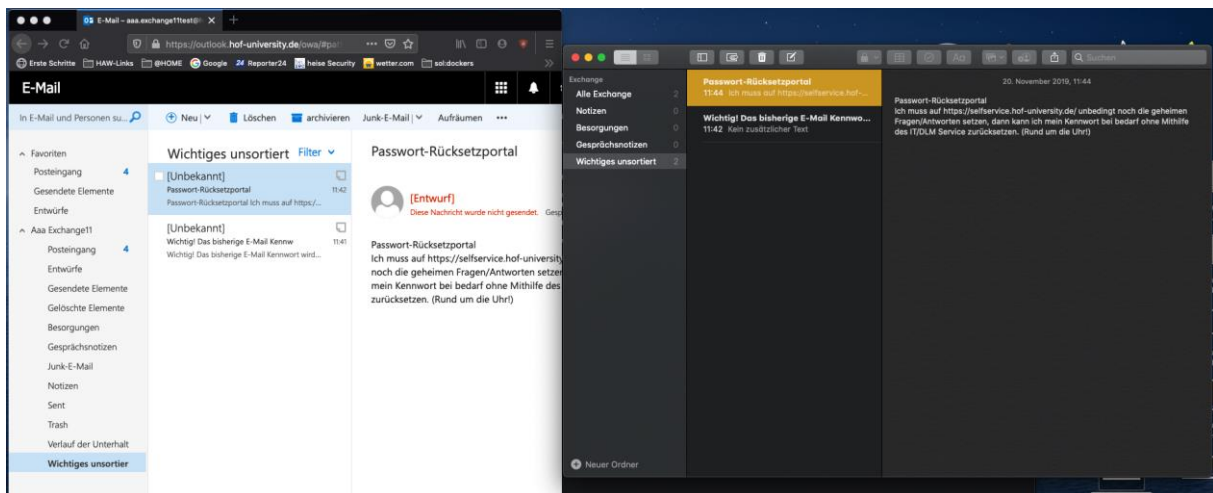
E-Mail – aaa.exchange11test@

https://outlook.hof-university.de/owa/#pa

Erste Schritte HAW-Links @HOME Google Reporter24 heise Security wetter.com sol:dockers

E-Mail

In E-Mail und Personen su...

Neu | Löschen archivieren Junk-E-Mail | Aufräumen ···

Favoriten
Posteingang 4
Gesendete Elemente
Entwürfe
Aaa Exchange11
Posteingang 4
Entwürfe
Gesendete Elemente
Gelöschte Elemente
Besorgungen
Gesprächsnotizen
Junk-E-Mail
Notizen
Sent
Trash
Verlauf der Unterhalt
Wichtiges unsortier

Wichtiges unsortiert Filter

[Unbekannt]
Passwort-Rücksetzportal 11:42
Passwort-Rücksetzportal Ich muss auf https:/...

[Unbekannt]
Wichtig! Das bisherige E-Mail Kennw 11:41
Wichtig! Das bisherige E-Mail Kennwort wird...

Passwort-Rücksetzportal

[Entwurf]
Diese Nachricht wurde nicht gesendet. Gesp

Passwort-Rücksetzportal
Ich muss auf https://selfservice.hof-university noch die geheimen Fragen/Antworten setzer mein Kennwort bei bedarf ohne Mithilfe des zurücksetzen. (Rund um die Uhr!)

Suchen

Exchange
Alle Exchange 2
Notizen 0
Besorgungen 0
Gesprächsnotizen 0
Wichtiges unsortiert 2

Passwort-Rücksetzportal
11:44 Ich muss auf https://selfservice.hof-...

Wichtig! Das bisherige E-Mail Kennwo...
11:42 Kein zusätzlicher Text

20. November 2019, 11:44

Passwort-Rücksetzportal
Ich muss auf https://selfservice.hof-university.de/ unbedingt noch die geheimen Fragen/Antworten setzen, dann kann ich mein Kennwort bei bedarf ohne Mithilfe des IT/DLM Service zurücksetzen. (Rund um die Uhr!)

Neuer Ordner